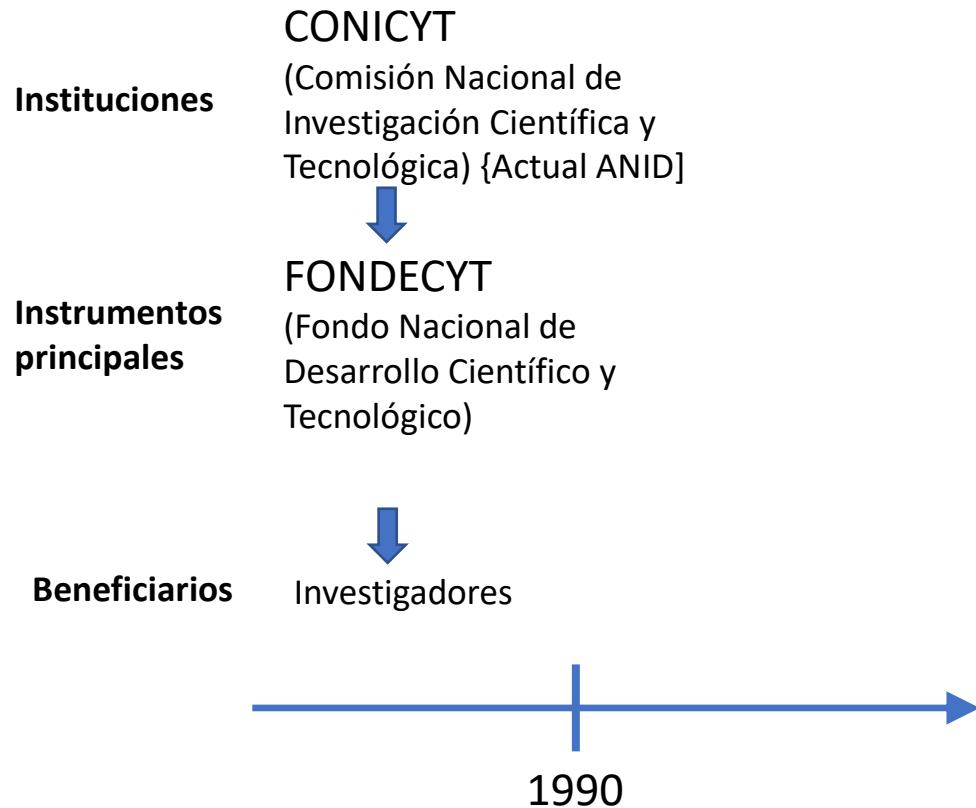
Instituciones

CONICYT
(Comisión Nacional de Investigación Científica y Tecnológica) {Actual ANID]

Instrumentos principales

FONDECYT
(Fondo Nacional de Desarrollo Científico y Tecnológico)

Beneficiarios

Investigadores

1990